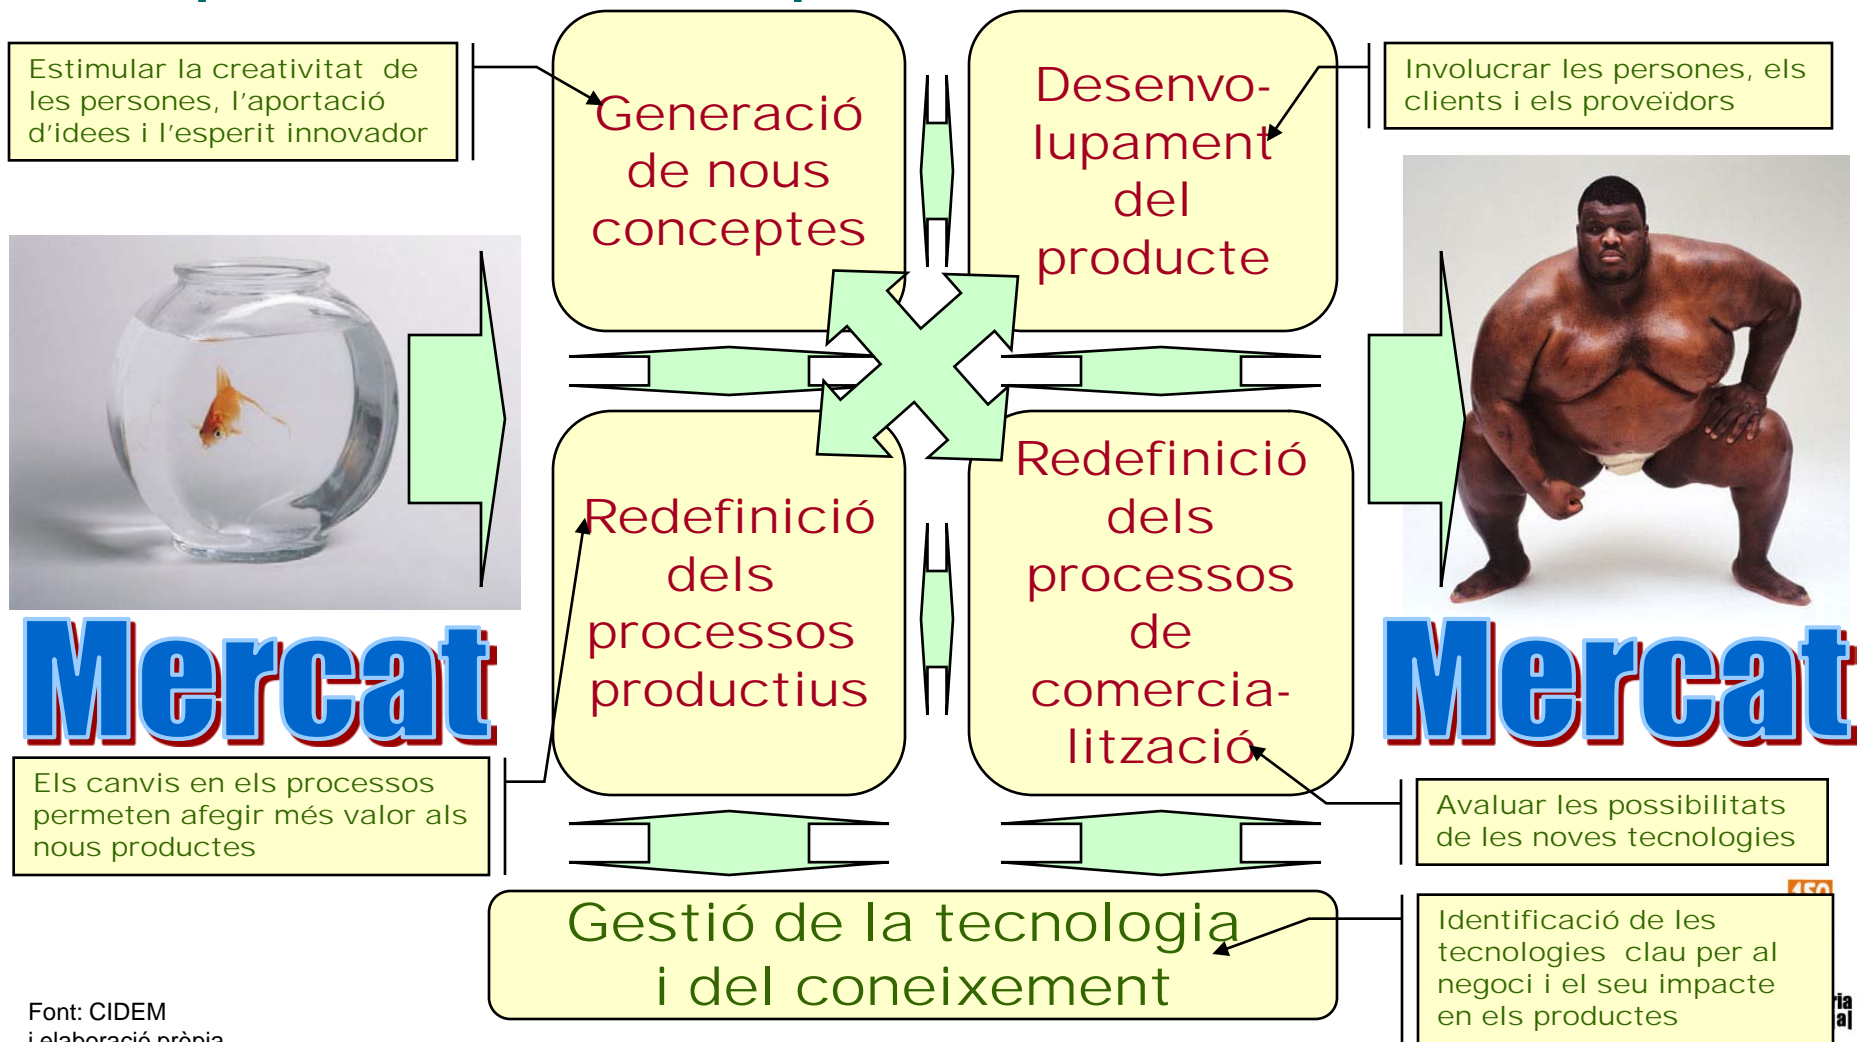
Estimular la creativitat de les persones, l'aportació d'idees i l'esperit innovador

Generació de nous conceptes

Desenvolupament del producte

Involucrar les persones, els clients i els proveïdors

Mercat

Redefinició dels processos productius

Redefinició dels processos de comercialització

Mercat

Els canvis en els processos permeten afegir més valor als nous productes

Avaluar les possibilitats de les noves tecnologies

Gestió de la tecnologia i del coneixement

Identificació de les tecnologies clau per al negoci i el seu impacte en els productes

Font: CIDEM
i elaboració pròpia